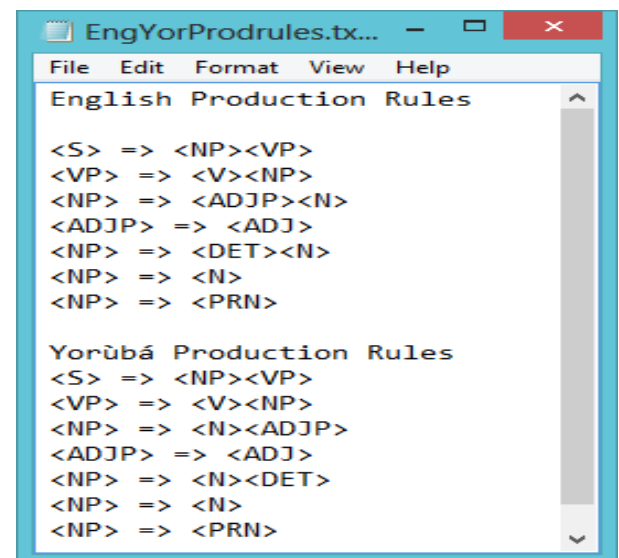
EngYorProdrules.tx...

File Edit Format View Help

English Production Rules

<S> => <NP><VP>
<VP> => <V><NP>
<NP> => <ADJP><N>
<ADJP> => <ADJ>
<NP> => <DET><N>
<NP> => <N>
<NP> => <PRN>

Yorùbá Production Rules
<S> => <NP><VP>
<VP> => <V><NP>
<NP> => <N><ADJP>
<ADJP> => <ADJ>
<NP> => <N><DET>
<NP> => <N>
<NP> => <PRN>